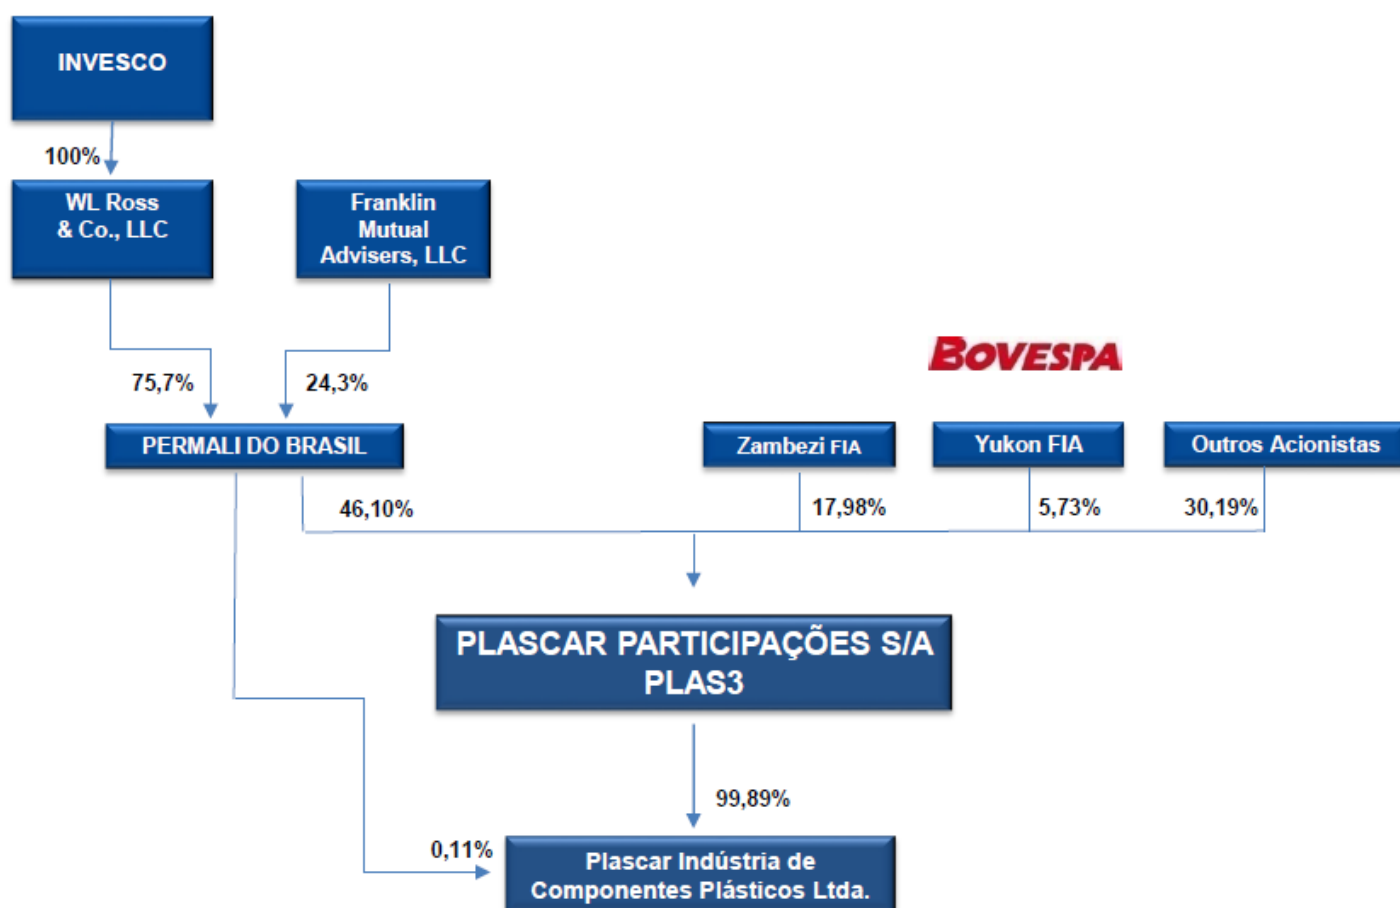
INVESCO

100%

WL Ross & Co., LLC

Franklin Mutual Advisers, LLC

75,7%

24,3%

BOVESPA

PERMALI DO BRASIL

Zambezi FIA

Yukon FIA

Outros Acionistas

46,10%

17,98%

5,73%

30,19%

PLASCAR PARTICIPAÇÕES S/A PLAS3

99,89%

0,11%

Plascar Indústria de Componentes Plásticos Ltda.